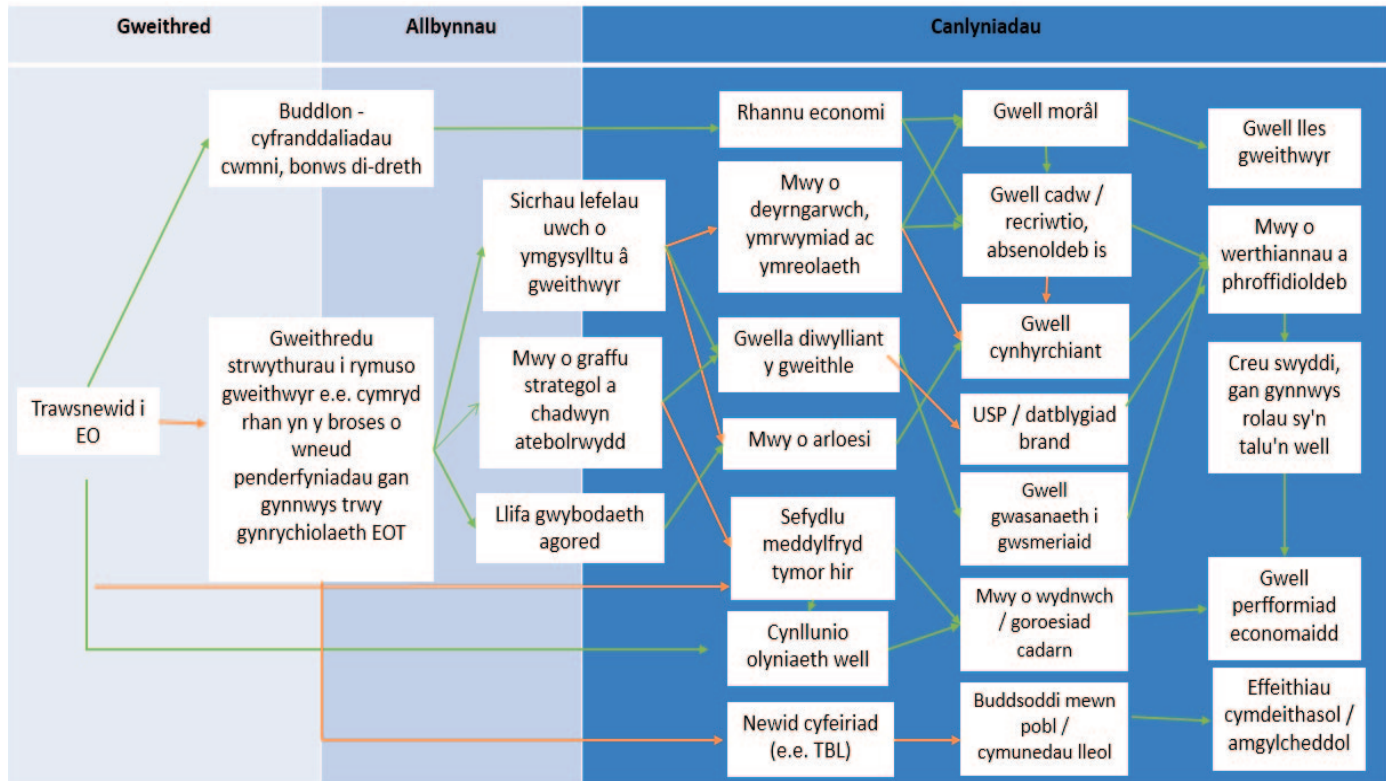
Gweithred

Allbynnau

Canlyniadau

Trawsnewid i EO

BuddIon - cyfranddaliadau cwmni, bonws di-dreth

Gweithredu strwythurau i rymuso gweithwyr e.e. cymryd rhan yn y broses o wneud penderfyniadau gan gynnwys trwy gynrychiolaeth EOT

Sicrhau lefelau uwch o ymgysylltu â gweithwyr

Mwy o graffu strategol a chadwyn atebolrwydd

Llifa gwybodaeth agored

Rhannu economi

Mwy o deyrngarwch, ymrwymiad ac ymreolaeth

Gwella diwylliant y gweithle

Mwy o arloesi

Sefydlu meddylfryd tymor hir

Cynllunio olyniaeth well

Newid cyfeiriad (e.e. TBL)

Gwell morâl

Gwell cadw / recriwtio, absenoldeb is

Gwell cynhyrchiant

USP / datblygiad brand

Gwell gwasanaeth i gwsmeriaid

Mwy o wydnwch / goroesiad cadarn

Buddsoddi mewn pobl / cymunedau lleol

Gwell lles gweithwyr

Mwy o werthiannau a phroffidioldeb

Creu swyddi, gan gynnwys rolau sy'n talu'n well

Gwell perfformiad economaidd

Effeithiau cymdeithasol / amgylcheddol